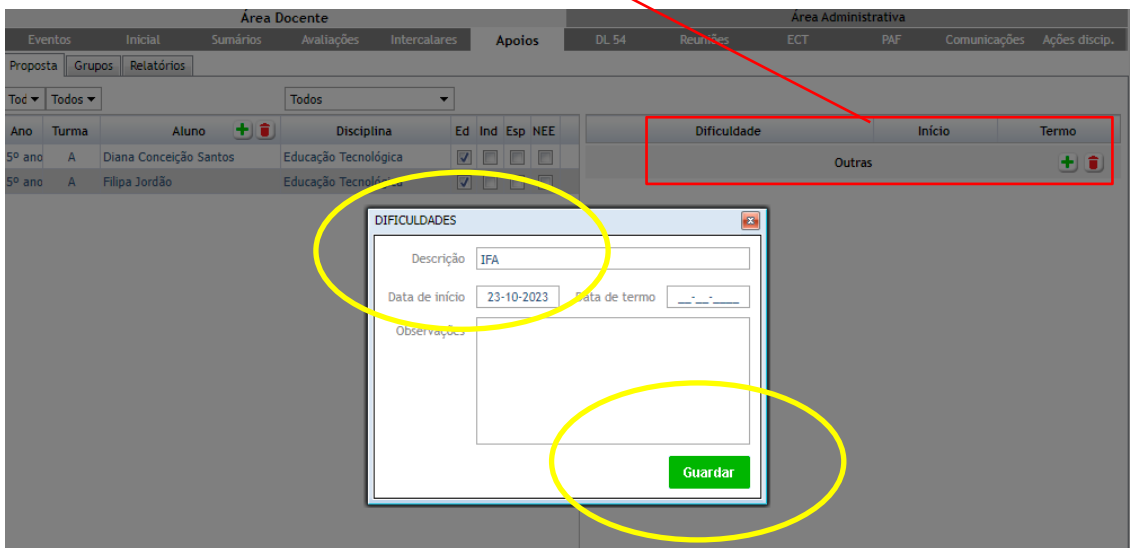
Área Docente

Área Administrativa

Eventos | Inicial | Sumários | Avaliações | Intercalares | Apoios | DL 54 | Reuniões | ECT | PAF | Comunicações | Ações discip.

Proposta | Grupos | Relatórios

Tod | Todos | Todos

| Ano | Turma | Aluno | Disciplina | Ed | Ind | Esp | NEE |
|---|---|---|---|---|---|---|---|
| 5º ano | A | Diana Conceição Santos | Educação Tecnológica | ☑ | ☐ | ☐ | ☐ |
| 5º ano | A | Filipa Jordão | Educação Tecnológica | ☑ | ☐ | ☐ | ☐ |

| Dificuldade | Início | Termo |
|---|---|---|
| Outras | | |

DIFICULDADES

Descrição IFA

Data de início 23-10-2023 Data de termo __-__-____

Observações

Guardar